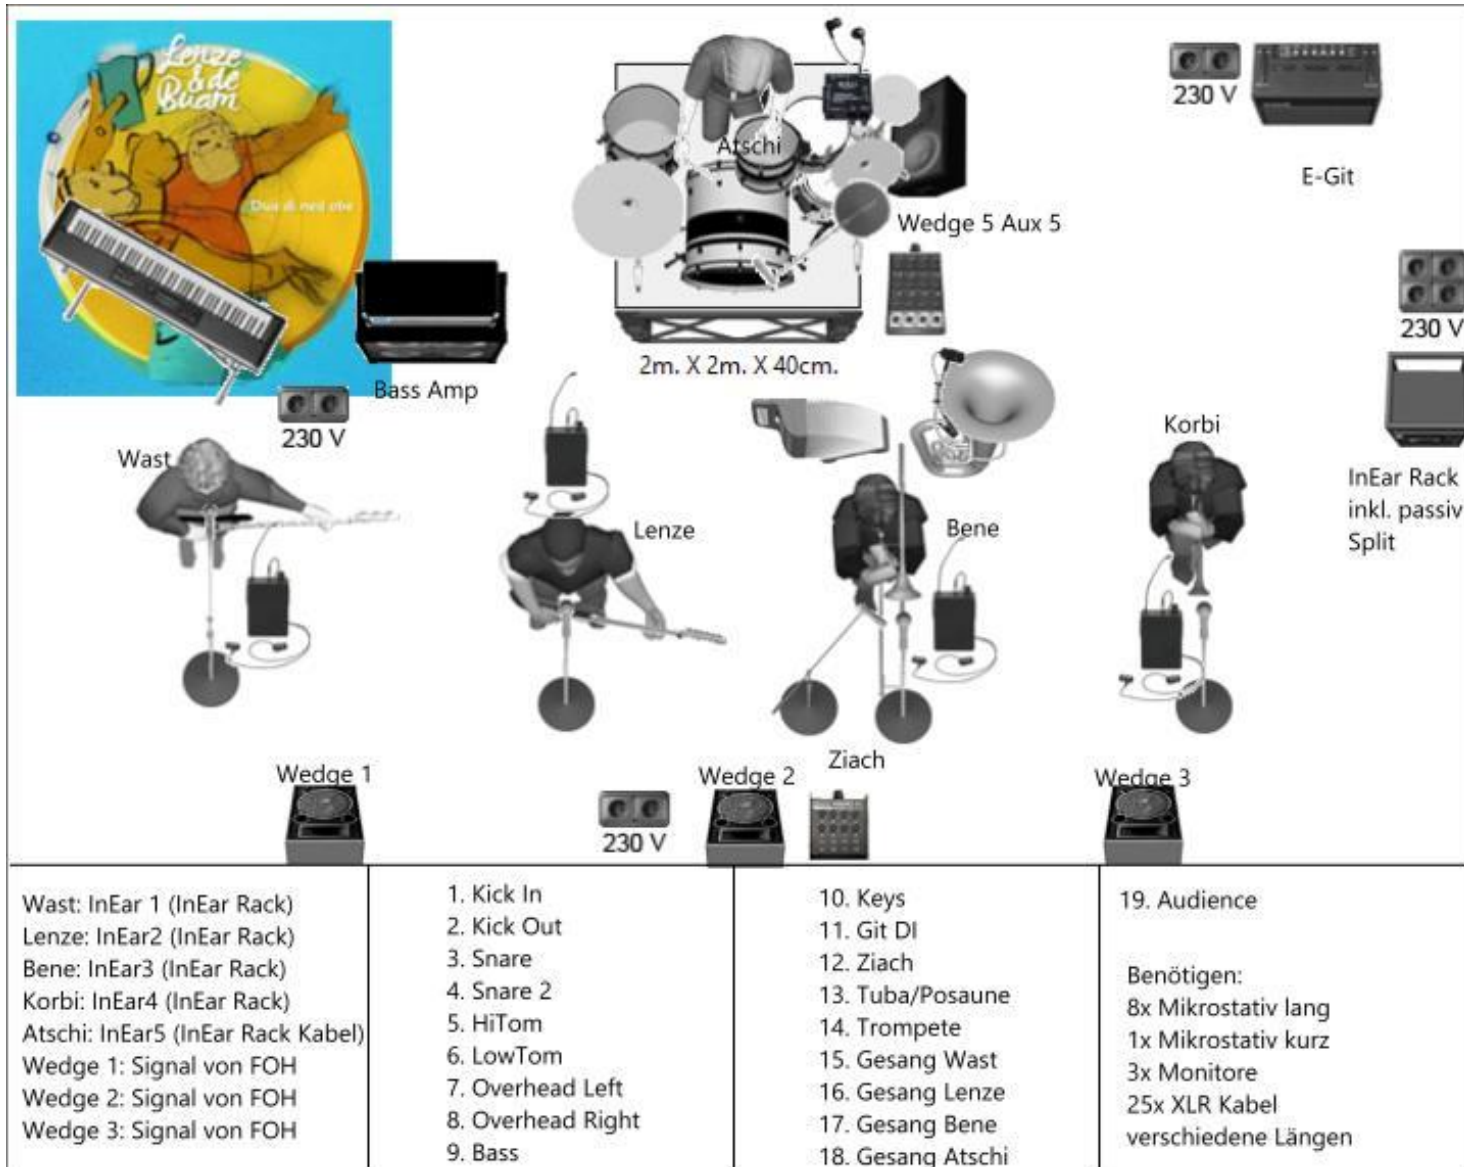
Lenze & de Buam

Dua di ned ohe

Atschi

230 V

E-Git

Wedge 5 Aux 5

230 V

Bass Amp

2m. X 2m. X 40cm.

230 V

Wast

Lenze

Bene

Korbi

InEar Rack inkl. passiv Split

Wedge 1

Wedge 2

Ziach

Wedge 3

230 V

| Wast: InEar 1 (InEar Rack)<br>Lenze: InEar2 (InEar Rack)<br>Bene: InEar3 (InEar Rack)<br>Korbi: InEar4 (InEar Rack)<br>Atschi: InEar5 (InEar Rack Kabel)<br>Wedge 1: Signal von FOH<br>Wedge 2: Signal von FOH<br>Wedge 3: Signal von FOH | 1. Kick In<br>2. Kick Out<br>3. Snare<br>4. Snare 2<br>5. HiTom<br>6. LowTom<br>7. Overhead Left<br>8. Overhead Right<br>9. Bass | 10. Keys<br>11. Git DI<br>12. Ziach<br>13. Tuba/Posaune<br>14. Trompete<br>15. Gesang Wast<br>16. Gesang Lenze<br>17. Gesang Bene<br>18. Gesang Atschi | 19. Audience<br><br>Benötigen:<br>8x Mikrostativ lang<br>1x Mikrostativ kurz<br>3x Monitore<br>25x XLR Kabel verschiedene Längen |
|---|---|---|---|